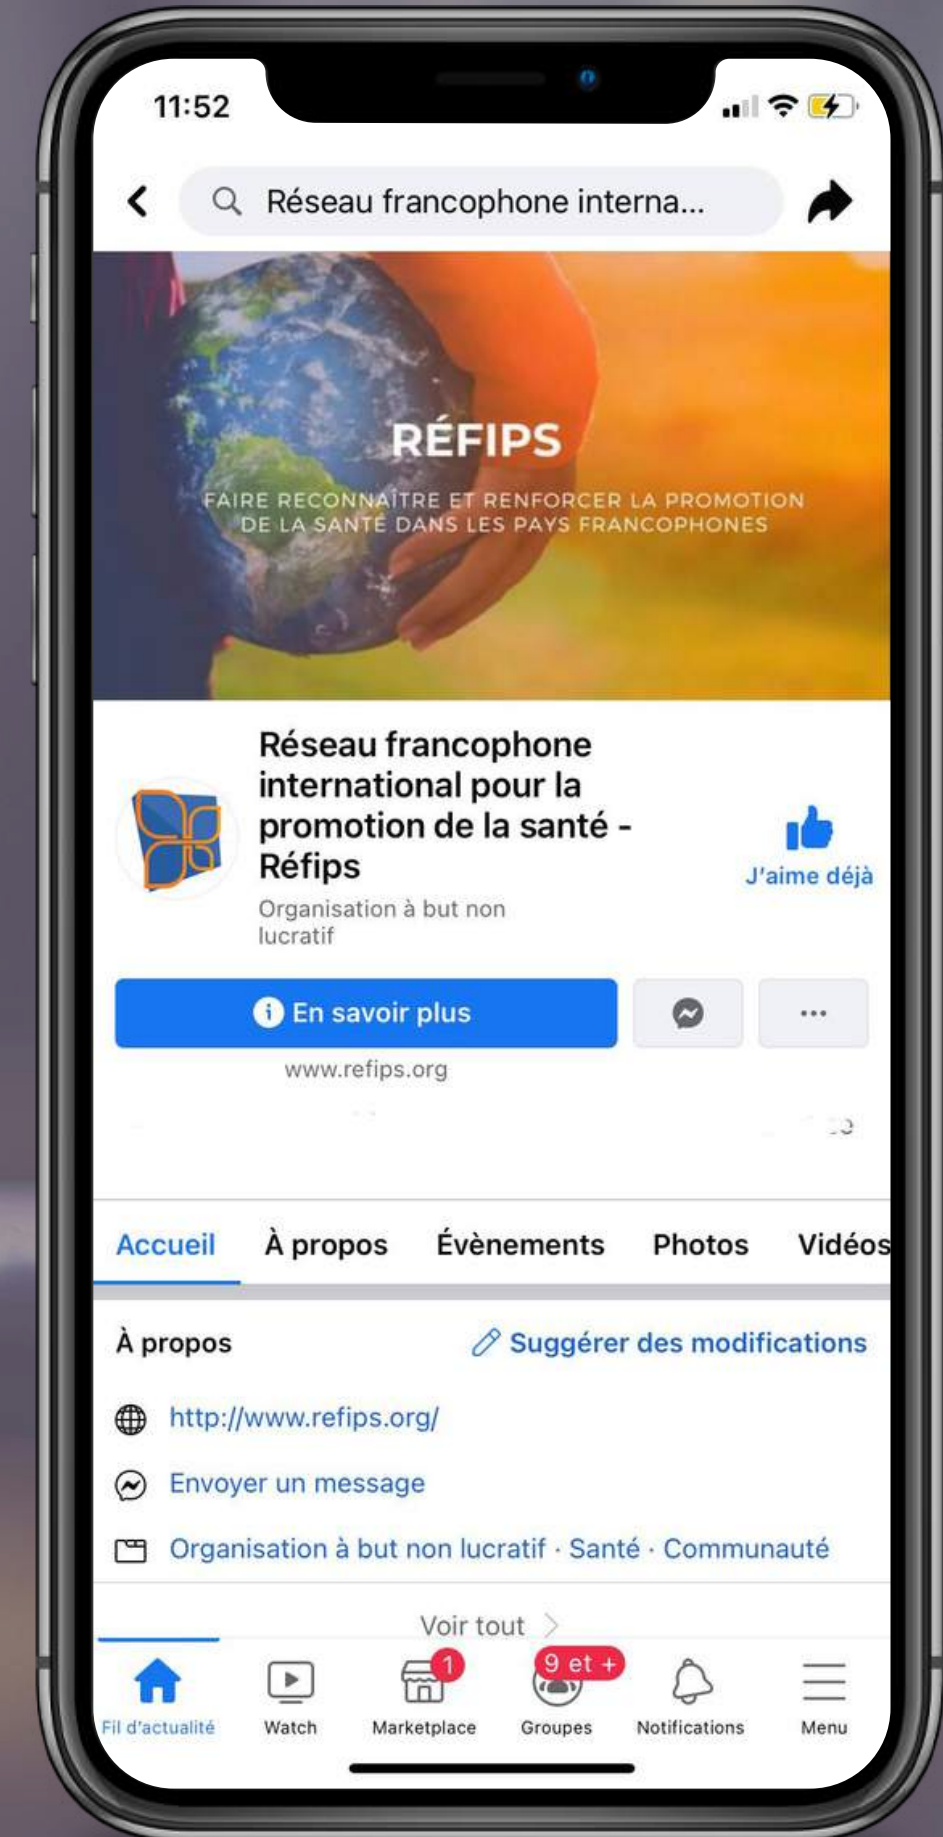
11:52

Réseau francophone interna...

RÉFIPS

FAIRE RECONNAÎTRE ET RENFORCER LA PROMOTION DE LA SANTÉ DANS LES PAYS FRANCOPHONES

Réseau francophone international pour la promotion de la santé - Réfips

Organisation à but non lucratif

J'aime déjà

En savoir plus

...

www.refips.org

Accueil À propos Évènements Photos Vidéos

À propos

Suggérer des modifications

http://www.refips.org/

Envoyer un message

Organisation à but non lucratif · Santé · Communauté

Voir tout

Fil d'actualité Watch 1 Marketplace 9 et + Groupes Notifications Menu